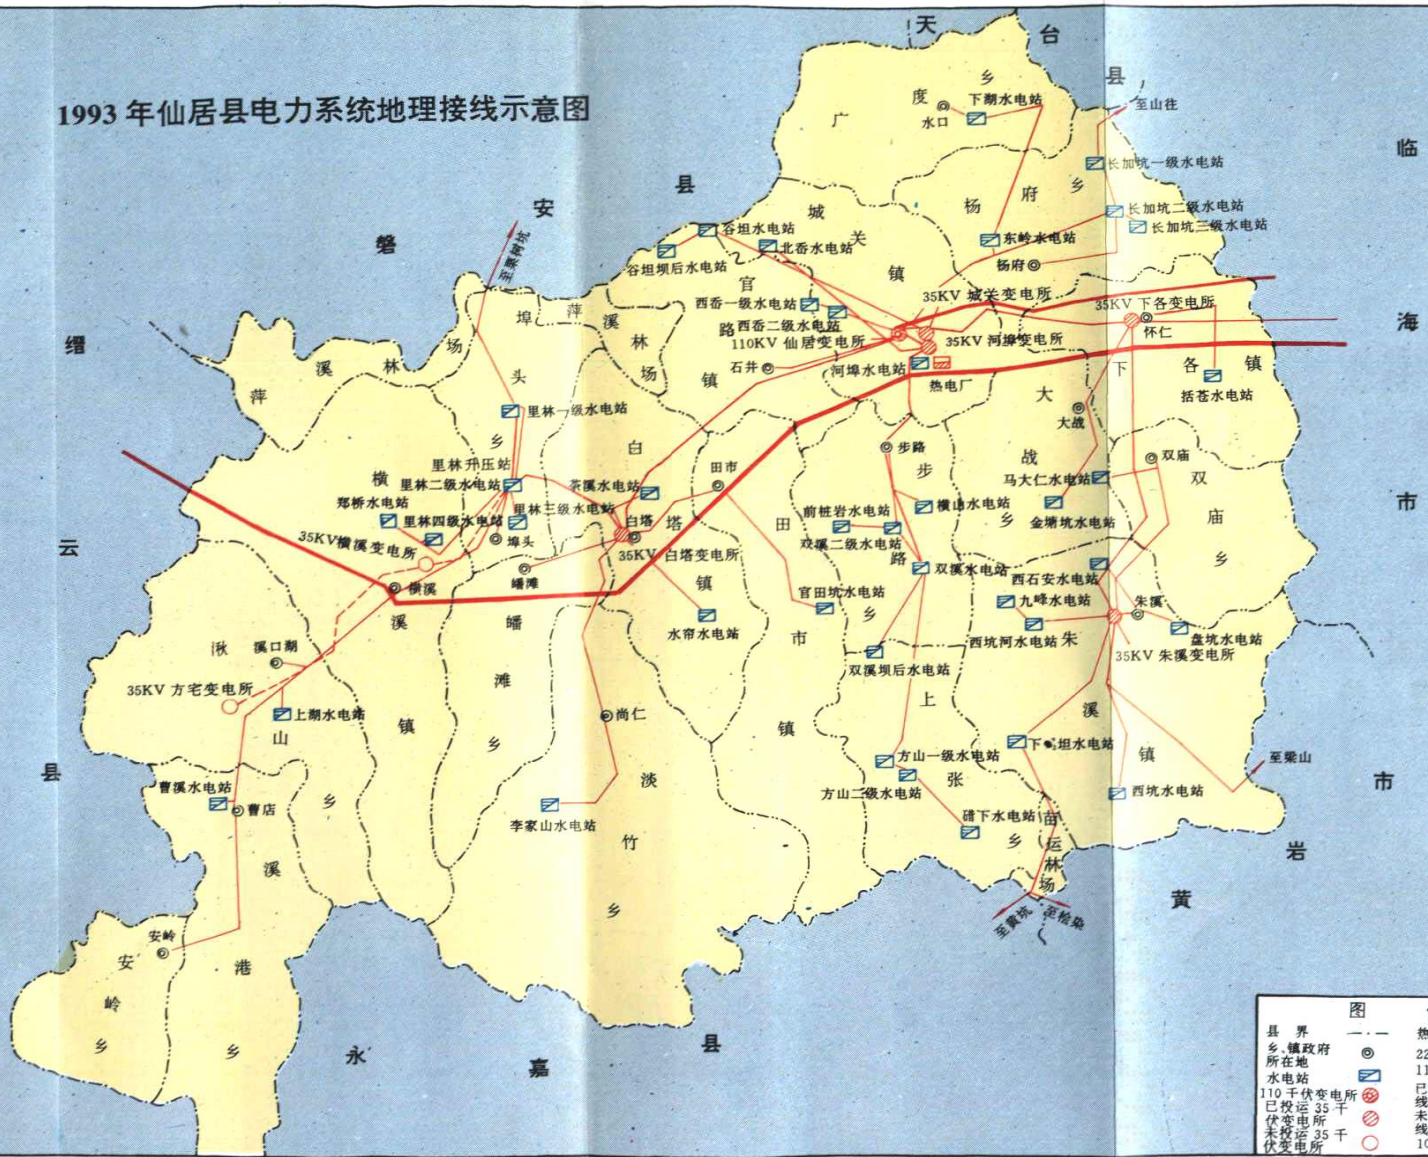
1993 年仙居县电力系统地理接线示意图

天 台 县

临 海 市

黄 岩 市

永 嘉 县

缙 云 县

磐 安 县

至山往

下湖水电站
度 乡
水口
广
长加坑一级水电站
长加坑二级水电站
长加坑三级水电站
杨 府 乡
东岭水电站
杨府
城 关 镇
谷坦水电站
北岙水电站
谷坦坝后水电站
至磐安
埠 萍 溪 林 场
官 路 镇
西岙一级水电站
西岙二级水电站
110KV 仙居变电所
35KV 城关变电所
35KV 河埠变电所
35KV 下各变电所
怀仁
下 各 镇
括苍水电站
石井
河埠水电站
热电厂
大战
大 战 乡
步路
步 路 乡
双庙
双 庙 乡
马大仁水电站
金塘坑水电站
横山水电站
前桩岩水电站
双溪二级水电站
双溪水电站
西石安水电站
九峰水电站
西坑河水电站
朱溪
35KV 朱溪变电所
盘坑水电站
朱 溪 镇
至梁山
西坑水电站
下坦水电站
上 张 乡
方山一级水电站
方山二级水电站
储下水电站
苗 运 林 场
至黄坑
至枪柴
萍 溪 林 场
横 溪 镇
头 乡
里林一级水电站
里林升压站
里林二级水电站
郑桥水电站
里林四级水电站
里林三级水电站
35KV 横溪变电所
埠头
横溪
白 塔 镇
茶溪水电站
白塔
35KV 白塔变电所
田市
田 市 镇
官田坑水电站
水帘水电站
双溪坝后水电站
蟠滩
蟠 滩 乡
尚仁
淡 竹 乡
李家山水电站
湫 山 乡
溪口湖
35KV 方宅变电所
上湖水电站
曹溪水电站
曹店
溪 港 乡
安岭
安 岭 乡

图
县 界
乡、镇政府所在地
水电站
110 千伏变电所
已投运 35 千伏变电所
未投运 35 千伏变电所
热
22
11
已 线
未 线
10